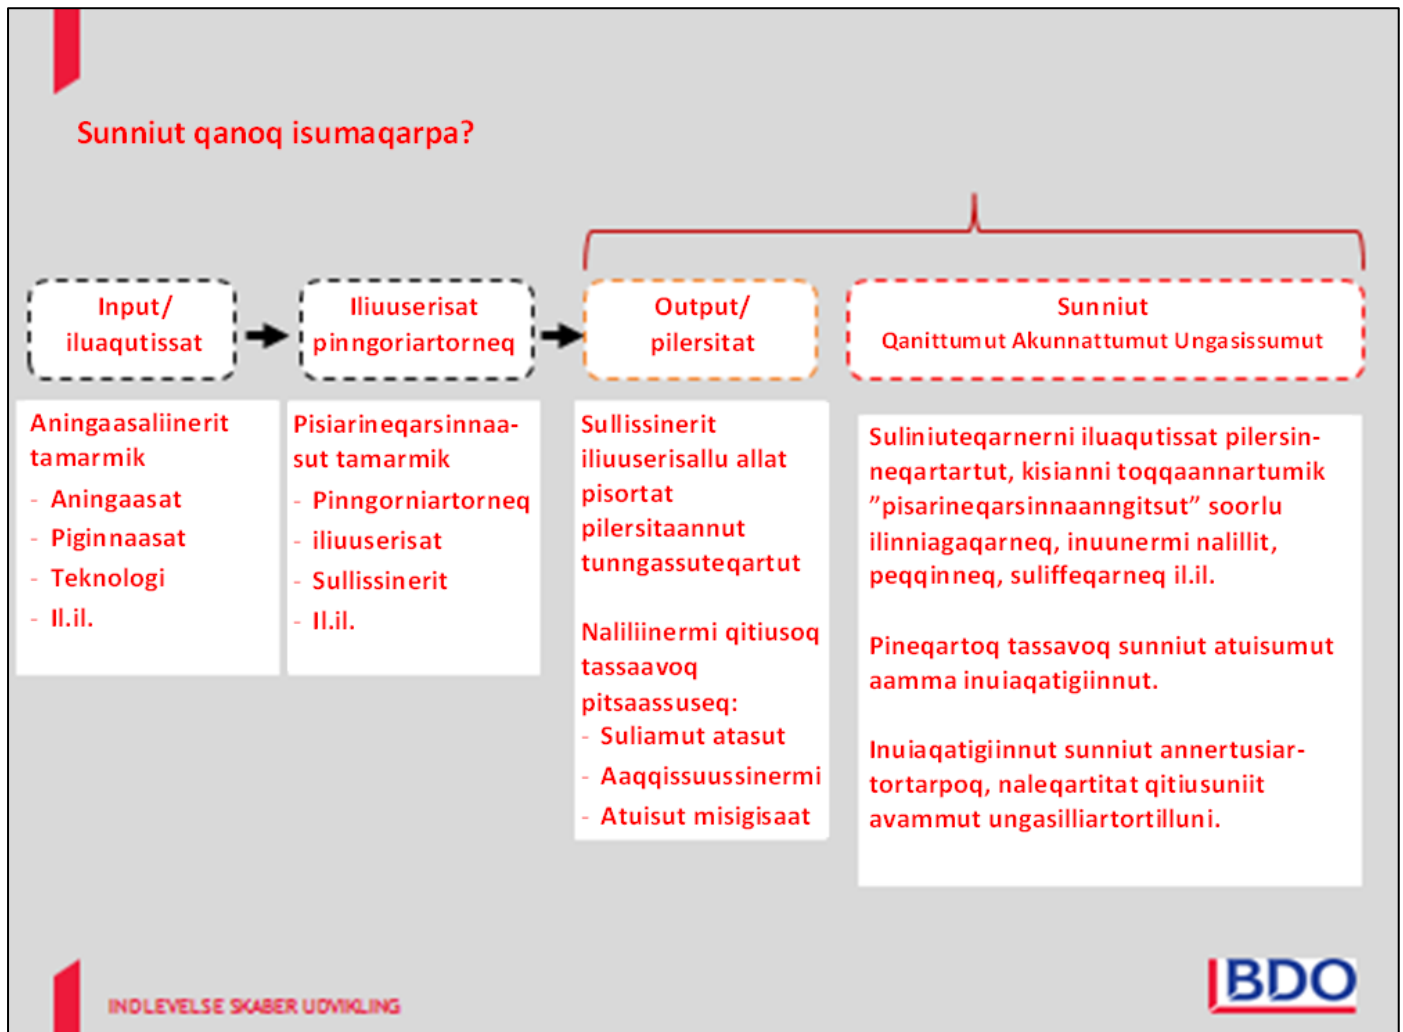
Sunniut qanoq isumaqarpa?

Input/ iluaqutissat

Iliuuserisat pinngoriartorneq

Output/ pilersitat

Sunniut
Qanittumut Akunnattumut Ungasissumut

Aningaasaliinerit tamarmik
- Aningaasat
- Piginnaasat
- Teknologi
- Il.il.

Pisiarineqarsinnaasut tamarmik
- Pinngorniartorneq
- iliuuserisat
- Sullissinerit
- Il.il.

Sullissinerit iliuuserisallu allat pisortat pilersitaannut tunngassuteqartut

Naliliinermi qitiusoq tassaavoq pitsaassuseq:
- Suliamut atasut
- Aaqqissuussinermi
- Atuisut misigisaat

Suliniuteqarnerni iluaqutissat pilersinneqartartut, kisianni toqqaannartumik "pisarineqarsinnaanngitsut" soorlu ilinniagaqarneq, inuunermi nalillit, peqqinneq, suliffeqarneq il.il.

Pineqartoq tassavoq sunniut atuisumut aamma inuiaqatigiinnut.

Inuiaqatigiinnut sunniut annertusiartortarpoq, naleqartitat qitiusuniit avammut ungasilliartortilluni.

INDLEVELSE SKABER UDVIKLING

BDO